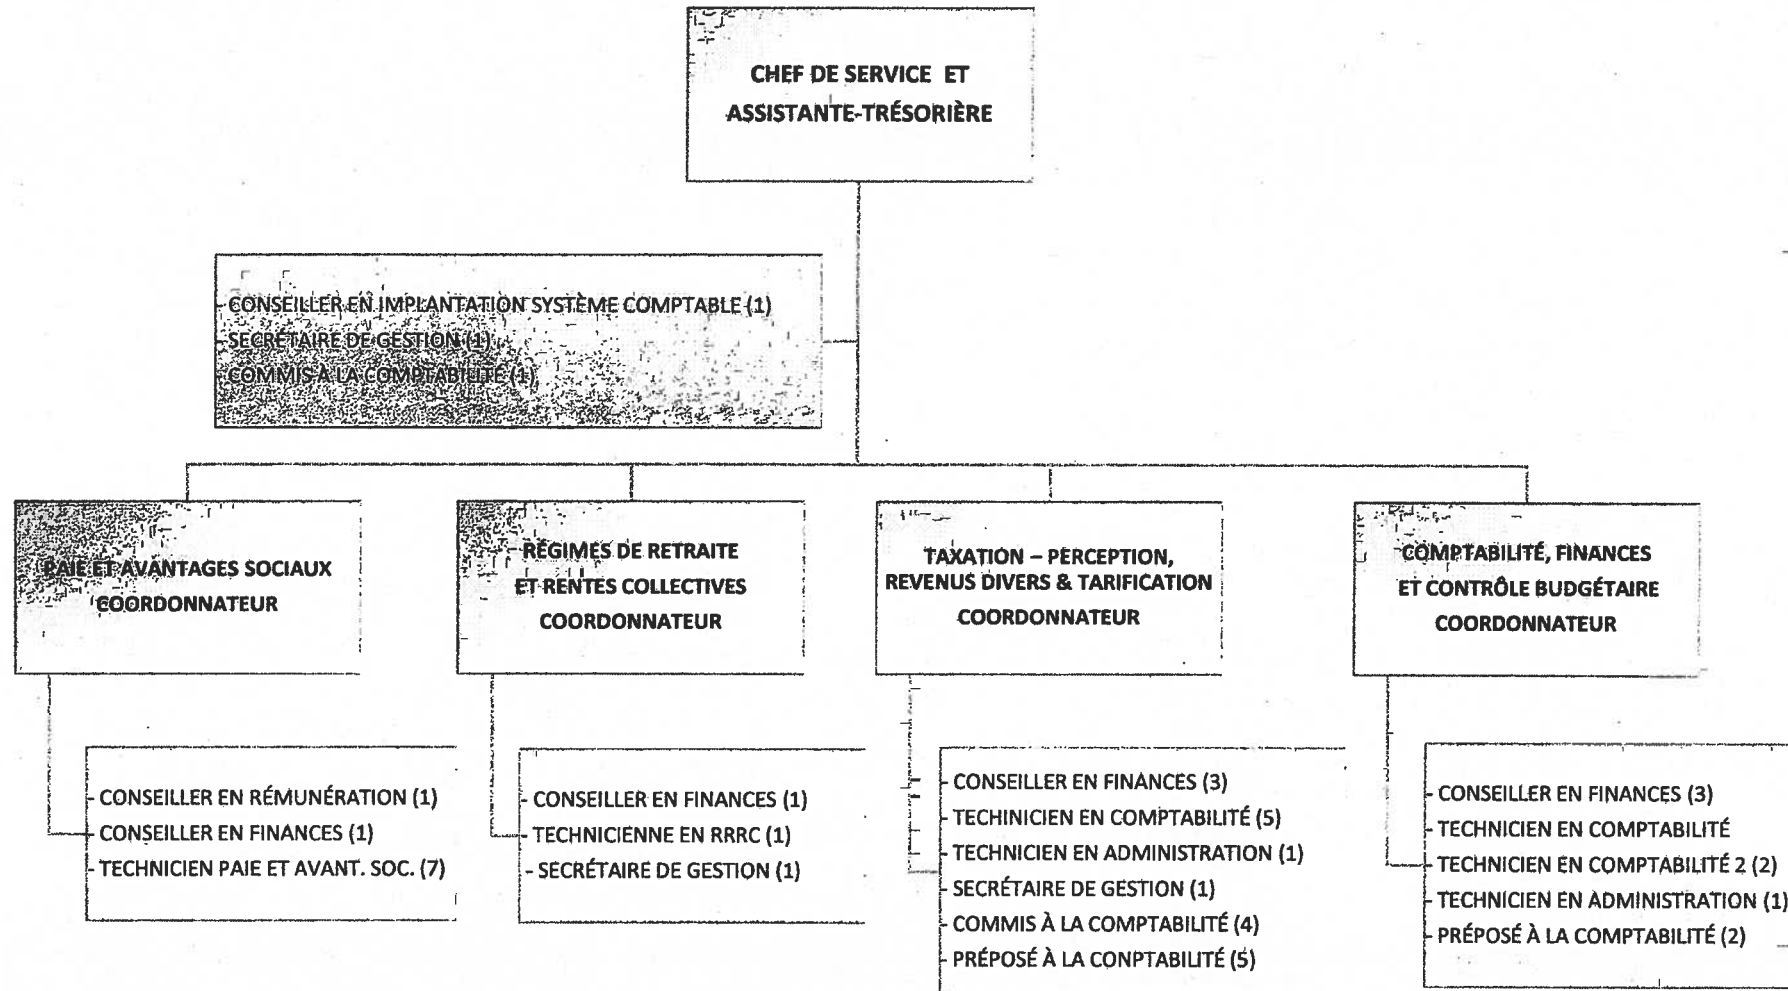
CHEF DE SERVICE ET
ASSISTANTE-TRÉSORIÈRE

- CONSEILLER EN IMPLANTATION SYSTÈME COMPTABLE (1)
- SECRÉTAIRE DE GESTION (1)
- COMMIS À LA COMPTABILITÉ (1)

PAIE ET AVANTAGES SOCIAUX
COORDONNATEUR

- CONSEILLER EN RÉMUNÉRATION (1)
- CONSEILLER EN FINANCES (1)
- TECHNICIEN PAIE ET AVANT. SOC. (7)

RÉGIMES DE RETRAITE
ET RENTES COLLECTIVES
COORDONNATEUR

- CONSEILLER EN FINANCES (1)
- TECHNICIENNE EN RRRC (1)
- SECRÉTAIRE DE GESTION (1)

TAXATION – PERCEPTION,
REVENUS DIVERS & TARIFICATION
COORDONNATEUR

- CONSEILLER EN FINANCES (3)
- TECHINICIEN EN COMPTABILITÉ (5)
- TECHNICIEN EN ADMINISTRATION (1)
- SECRÉTAIRE DE GESTION (1)
- COMMIS À LA COMPTABILITÉ (4)
- PRÉPOSÉ À LA CONPTABILITÉ (5)

COMPTABILITÉ, FINANCES
ET CONTRÔLE BUDGÉTAIRE
COORDONNATEUR

- CONSEILLER EN FINANCES (3)
- TECHNICIEN EN COMPTABILITÉ
- TECHNICIEN EN COMPTABILITÉ 2 (2)
- TECHNICIEN EN ADMINISTRATION (1)
- PRÉPOSÉ À LA COMPTABILITÉ (2)